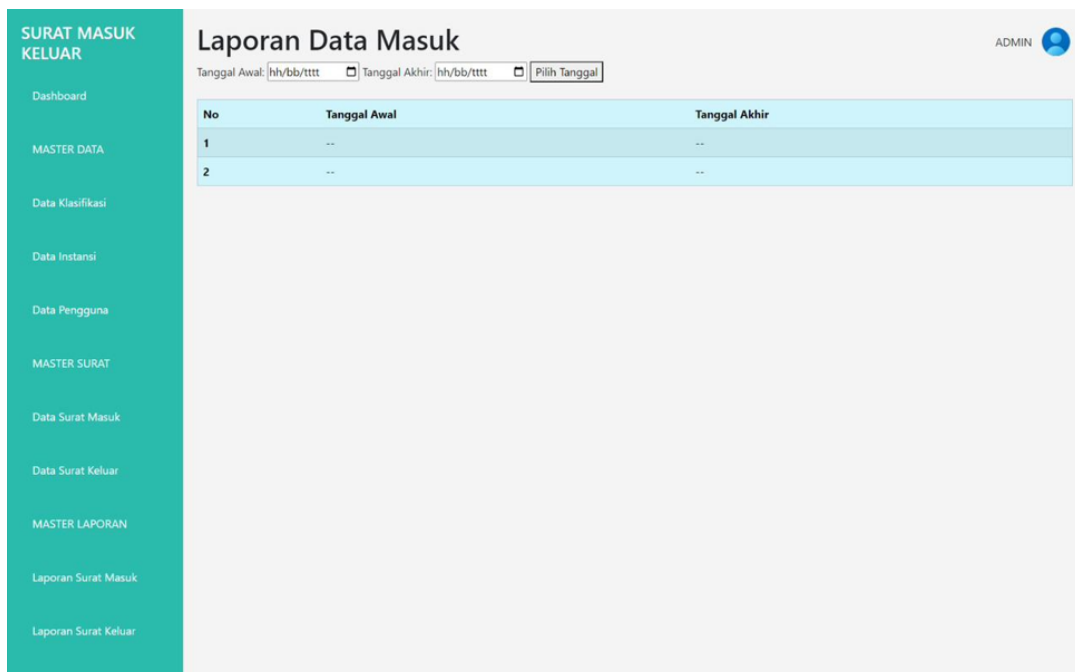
SURAT MASUK KELUAR

Dashboard

MASTER DATA

Data Klasifikasi

Data Instansi

Data Pengguna

MASTER SURAT

Data Surat Masuk

Data Surat Keluar

MASTER LAPORAN

Laporan Surat Masuk

Laporan Surat Keluar

Laporan Data Masuk

ADMIN

Tanggal Awal: hh/bb/tttt Tanggal Akhir: hh/bb/tttt Pilih Tanggal

| No | Tanggal Awal | Tanggal Akhir |
|---|---|---|
| 1 | -- | -- |
| 2 | -- | -- |